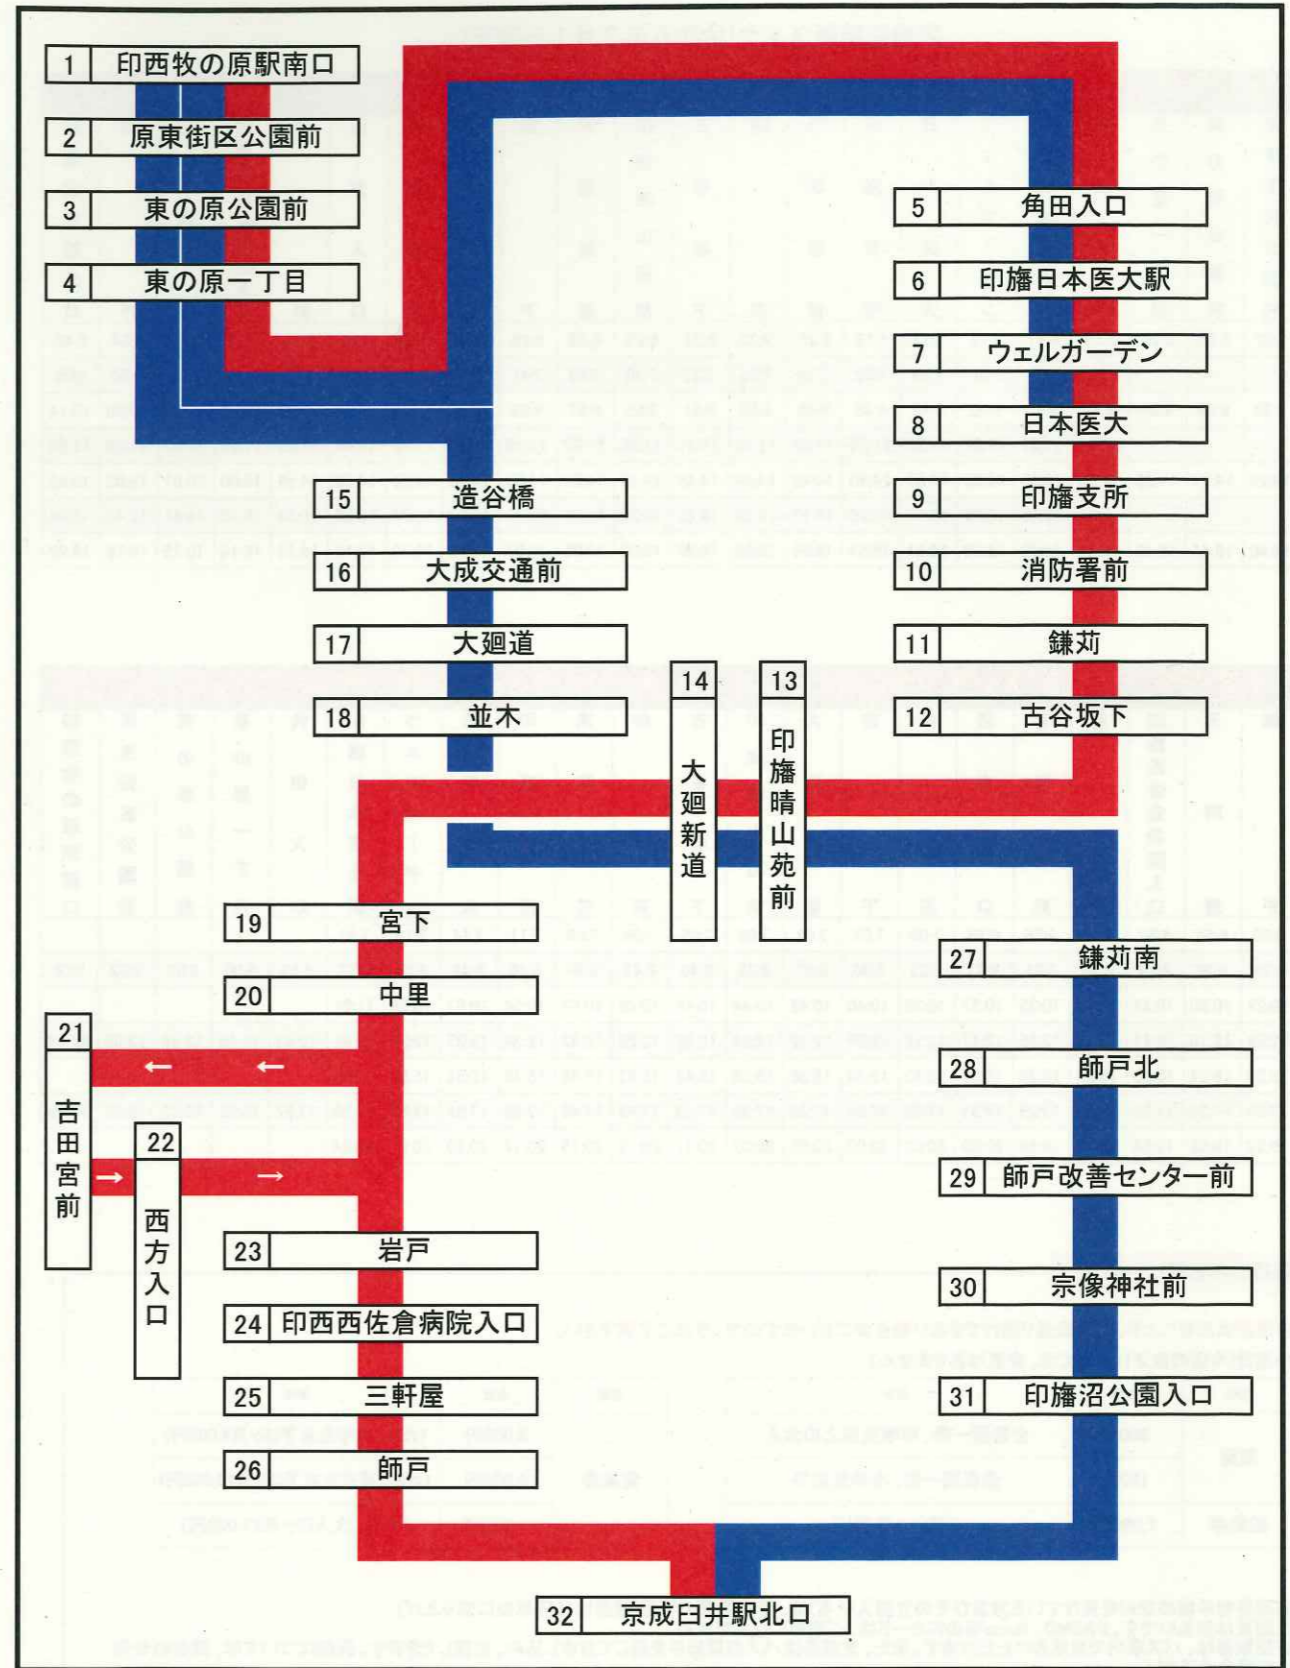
1 印西牧の原駅南口
2 原東街区公園前
3 東の原公園前
4 東の原一丁目
5 角田入口
6 印旛日本医大駅
7 ウェルガーデン
8 日本医大
9 印旛支所
10 消防署前
11 鎌苅
12 古谷坂下
13 印旛晴山苑前
14 大廻新道
15 造谷橋
16 大成交通前
17 大廻道
18 並木
19 宮下
20 中里
21 吉田宮前
22 西方入口
23 岩戸
24 印西西佐倉病院入口
25 三軒屋
26 師戸
27 鎌苅南
28 師戸北
29 師戸改善センター前
30 宗像神社前
31 印旛沼公園入口
32 京成臼井駅北口